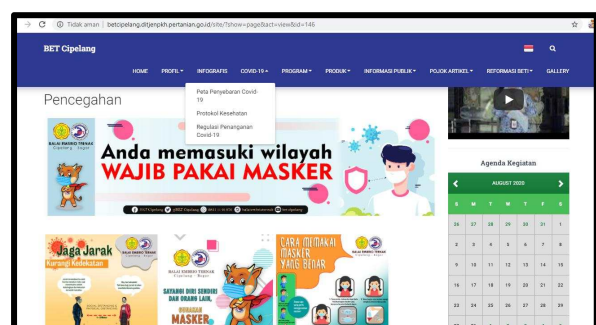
Tidak aman | betcipelang.ditjenpkh.pertanian.go.id/site/?show=page&act=view&id=146

BET Cipelang

HOME PROFIL INFOGRAFIS COVID-19 PROGRAM PRODUK INFORMASI PUBLIK POJOK ARTIKEL REFORMASI BETI GALLERY

Peta Penyebaran Covid-19
Protokol Kesehatan
Regulasi Penanganan Covid-19

Pencegahan

BALAI EMBRIO TERNAK

Anda memasuki wilayah
WAJIB PAKAI MASKER

Jaga Jarak
Kurangi Kedekatan

BALAI EMBRIO TERNAK
SAYANGI DIRI SENDIRI DAN ORANG LAIN,
GUNAKAN MASKER

CARA MEMAKAI MASKER YANG BENAR

Agenda Kegiatan

AUGUST 2020

| S | M | T | W | T | F | S |
|---|---|---|---|---|---|---|
| 26 | 27 | 28 | 29 | 30 | 31 | 1 |
| 2 | 3 | 4 | 5 | 6 | 7 | 8 |
| 9 | 10 | 11 | 12 | 13 | 14 | 15 |
| 16 | 17 | 18 | 19 | 20 | 21 | 22 |
| 23 | 24 | 25 | 26 | 27 | 28 | 29 |